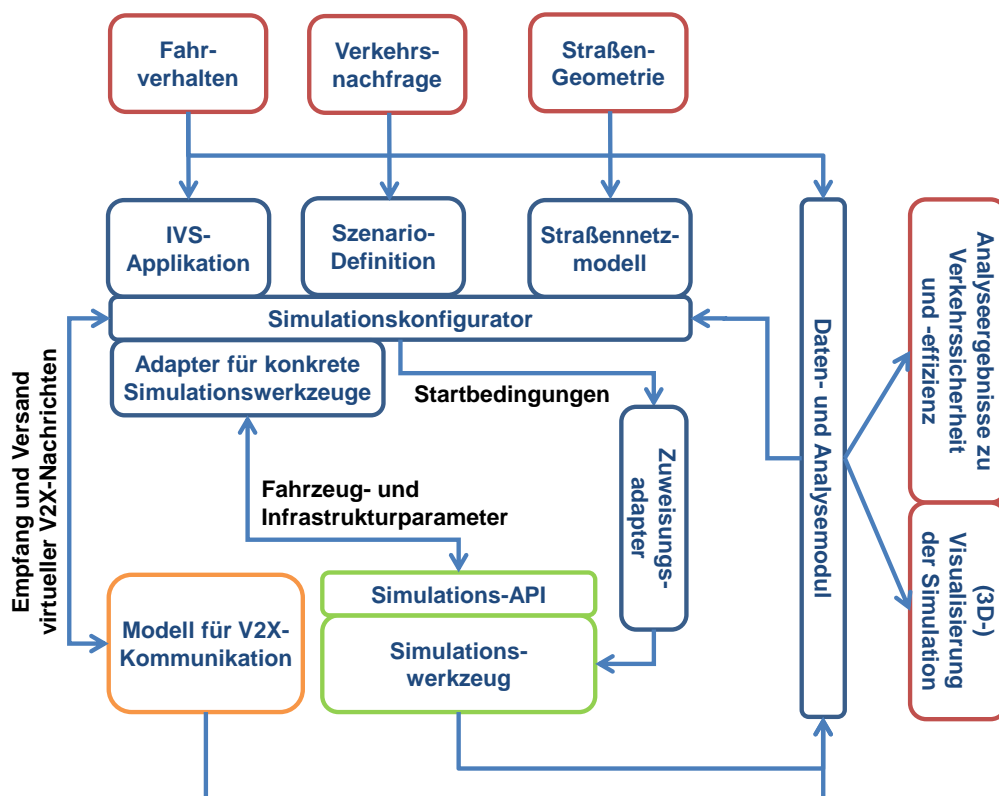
Fahrverhalten

Verkehrsnachfrage

Straßen-Geometrie

IVS-Applikation

Szenario-Definition

Straßennetzmodell

Simulationskonfigurator

Adapter für konkrete Simulationswerkzeuge

Startbedingungen

Zuweisungsadapter

Daten- und Analysemodul

Analyseergebnisse zu Verkehrssicherheit und -effizienz

(3D-) Visualisierung der Simulation

Empfang und Versand virtueller V2X-Nachrichten

Fahrzeug- und Infrastrukturparameter

Simulations-API

Simulationswerkzeug

Modell für V2X-Kommunikation